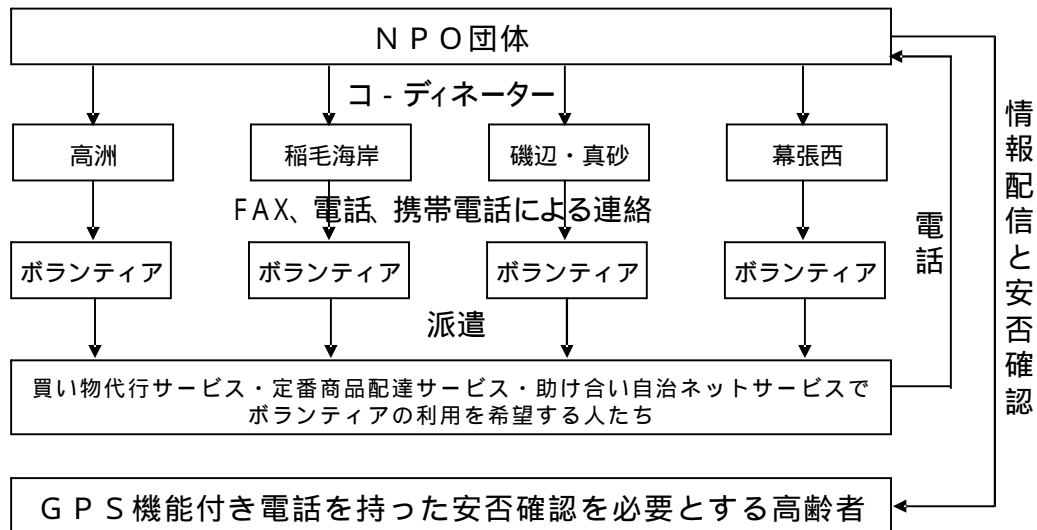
NPO団体

コ - ディネーター

高洲

稲毛海岸

磯辺・真砂

幕張西

FAX、電話、携帯電話による連絡

ボランティア

ボランティア

ボランティア

ボランティア

派遣

電話

情報配信と安否確認

買い物代行サービス・定番商品配達サービス・助け合い自治ネットサービスでボランティアの利用を希望する人たち

GPS機能付き電話を持った安否確認を必要とする高齢者